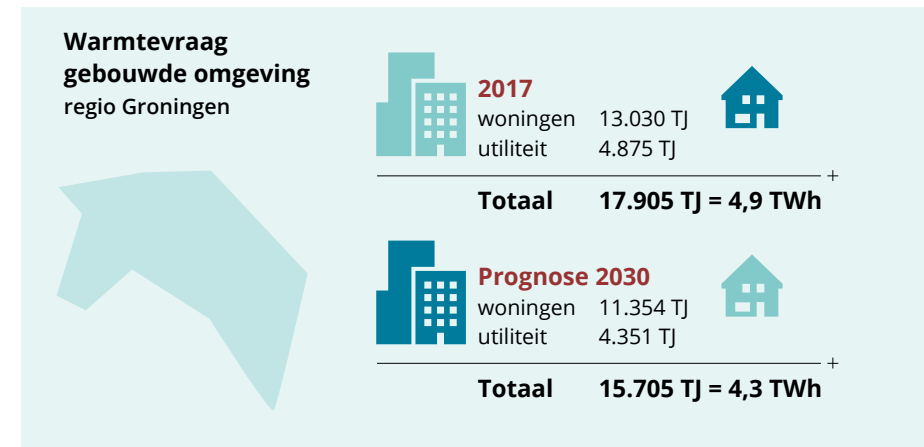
Warmtevraag gebouwde omgeving
regio Groningen

2017
| | |
|---|---|
| woningen | 13.030 TJ |
| utiliteit | 4.875 TJ |

+

Totaal 17.905 TJ = 4,9 TWh

Prognose 2030
| | |
|---|---|
| woningen | 11.354 TJ |
| utiliteit | 4.351 TJ |

+

Totaal 15.705 TJ = 4,3 TWh